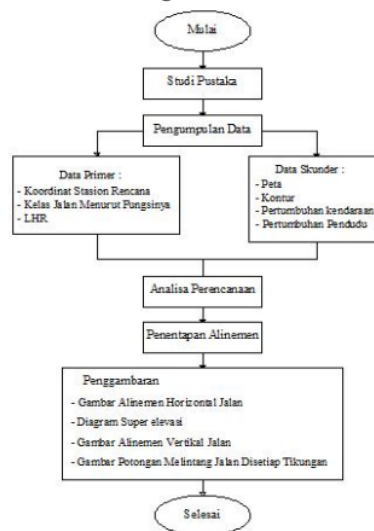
Mulai

Studi Pustaka

Pengumpulan Data

Data Primer :
- Koordinat Stasion Rencana
- Kelas Jalan Menurut Fungsinya
- LHR

Data Skunder :
- Peta
- Kontur
- Pertumbuhan kendaraan
- Pertumbuhan Pendudu

Analisa Perencanaan

Penentapan Alinemen

Penggambaran
- Gambar Alinemen Horizontal Jalan
- Diagram Super elevasi
- Gambar Alinemen Vertikal Jalan
- Gambar Potongan Melintang Jalan Disetiap Tikungan

Selesai